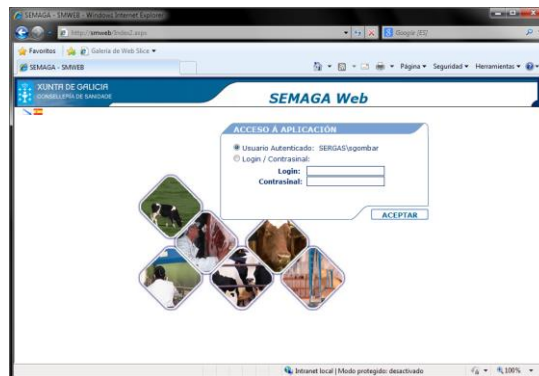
SEMAGA - SMWEB - Windows Internet Explorer

http://smweb/Index2.aspx

Google (ES)

Favoritos

Galería de Web Slice

SEMAGA - SMWEB

Página ▾ Seguridad ▾ Herramientas ▾

XUNTA DE GALICIA
CONSELLERÍA DE SANIDADE

SEMAGA Web

ACCESO Á APLICACIÓN

Usuario Autenticado: SERGAS\sgombar

Login / Contrasinal:

Login:

Contrasinal:

ACEPTAR

Intranet local | Modo protegido: desactivado

100%